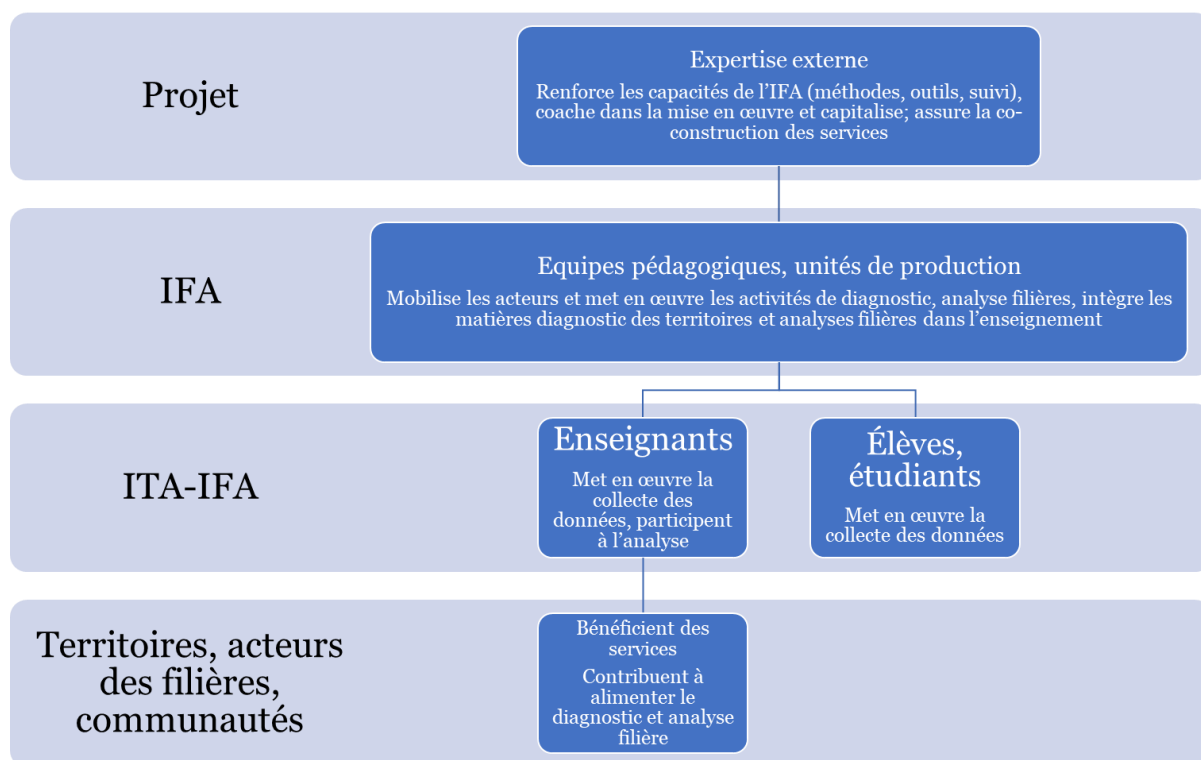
Projet

Expertise externe

Renforce les capacités de l'IFA (méthodes, outils, suivi), coache dans la mise en œuvre et capitalise; assure la co-construction des services

IFA

Equipes pédagogiques, unités de production

Mobilise les acteurs et met en œuvre les activités de diagnostic, analyse filières, intègre les matières diagnostic des territoires et analyses filières dans l'enseignement

ITA-IFA

Enseignants

Met en œuvre la collecte des données, participent à l'analyse

Élèves, étudiants

Met en œuvre la collecte des données

Territoires, acteurs des filières, communautés

Bénéficient des services

Contribuent à alimenter le diagnostic et analyse filière